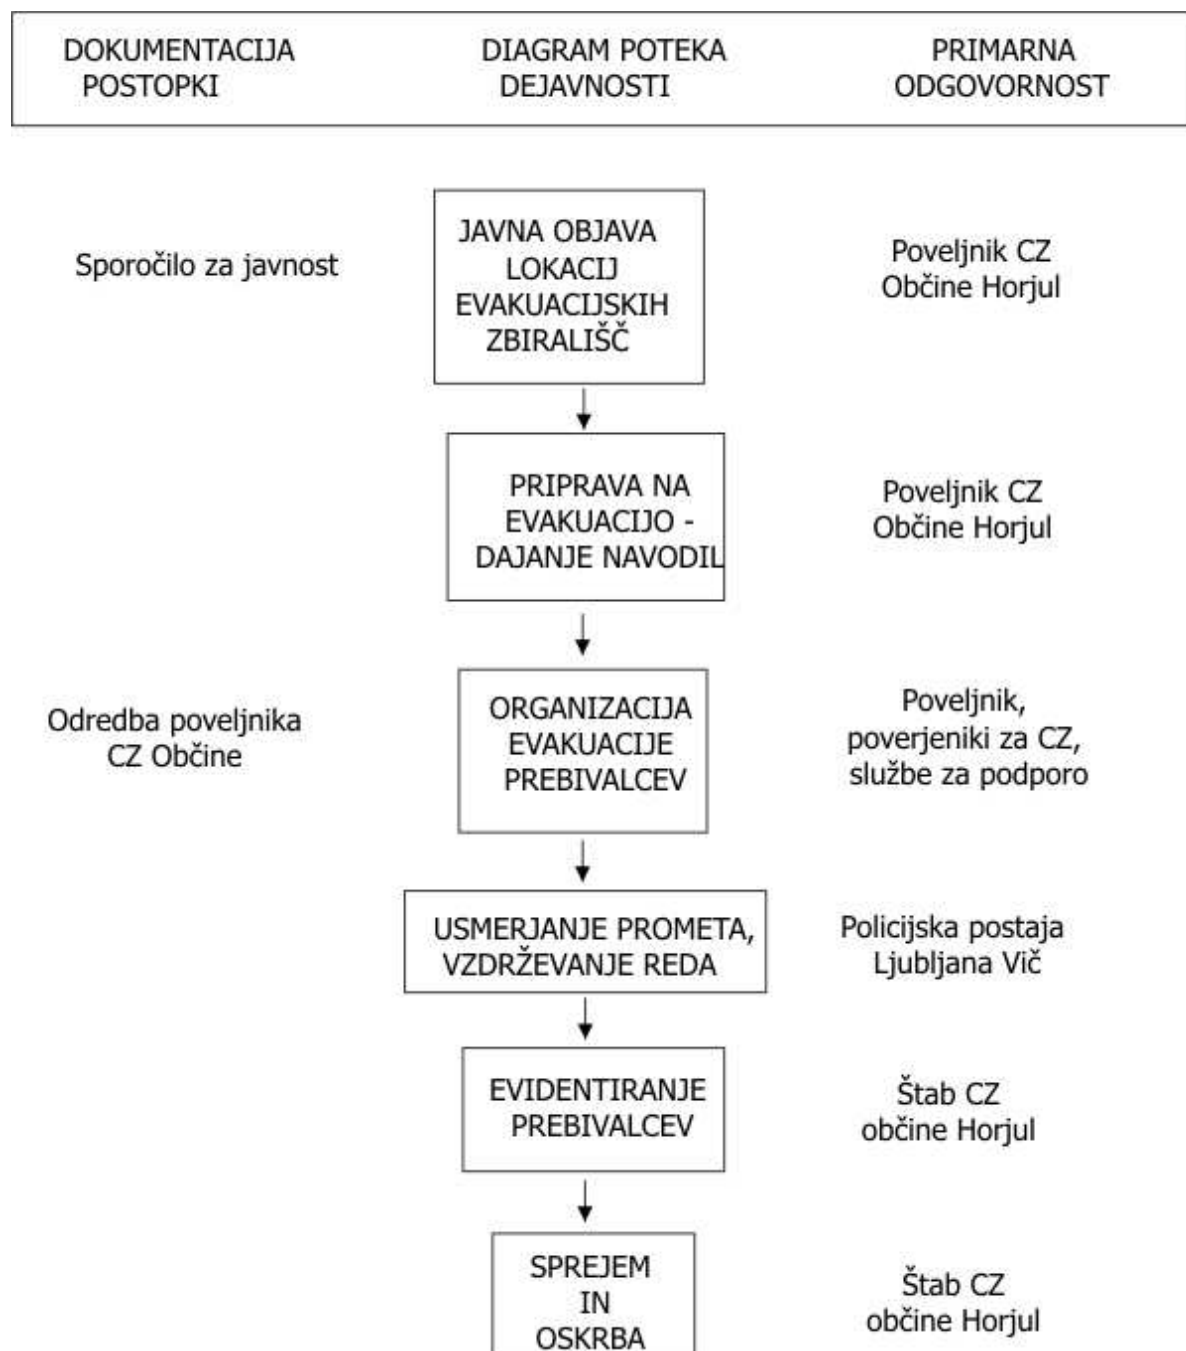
DOKUMENTACIJA POSTOPKI

DIAGRAM POTEKA DEJAVNOSTI

PRIMARNA ODGOVORNOST

Sporočilo za javnost

JAVNA OBJAVA LOKACIJ EVAKUACIJSKIH ZBIRALIŠČ

Poveljnik CZ Občine Horjul

PRIPRAVA NA EVAKUACIJO - DAJANJE NAVODIL

Poveljnik CZ Občine Horjul

Odredba poveljnika CZ Občine

ORGANIZACIJA EVAKUACIJE PREBIVALCEV

Poveljnik, poverjeniki za CZ, službe za podporo

USMERJANJE PROMETA, VZDRŽEVANJE REDA

Policijska postaja Ljubljana Vič

EVIDENTIRANJE PREBIVALCEV

Štab CZ občine Horjul

SPREJEM IN OSKRBA

Štab CZ občine Horjul